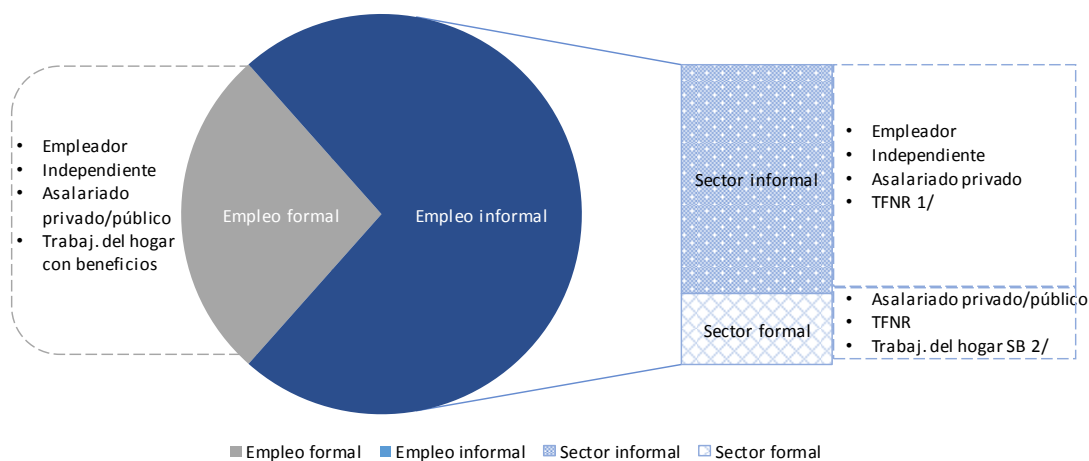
- Empleador
- Independiente
- Asalariado privado/público
- Trabaj. del hogar con beneficios

Empleo formal

Empleo informal

Sector informal

- Empleador
- Independiente
- Asalariado privado
- TFNR 1/

Sector formal

- Asalariado privado/público
- TFNR
- Trabaj. del hogar SB 2/

Empleo formal Empleo informal Sector informal Sector formal